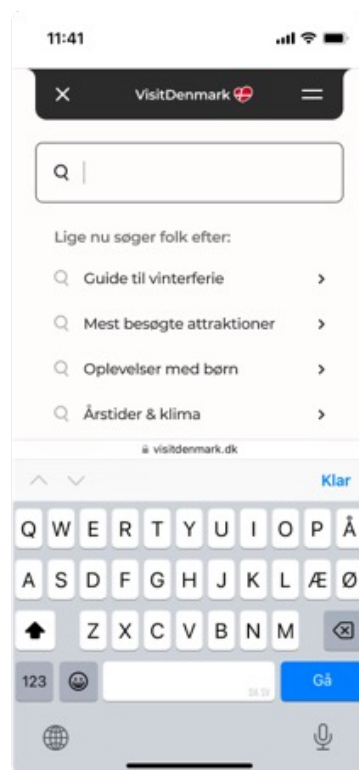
11:41

VisitDenmark

Lige nu søger folk efter:

Guide til vinterferie

Mest besøgte attraktioner

Oplevelser med børn

Årstider & klima

visitdenmark.dk

Klar

Q W E R T Y U I O P Å

A S D F G H J K L Æ Ø

Z X C V B N M

123

DA SV

Gå